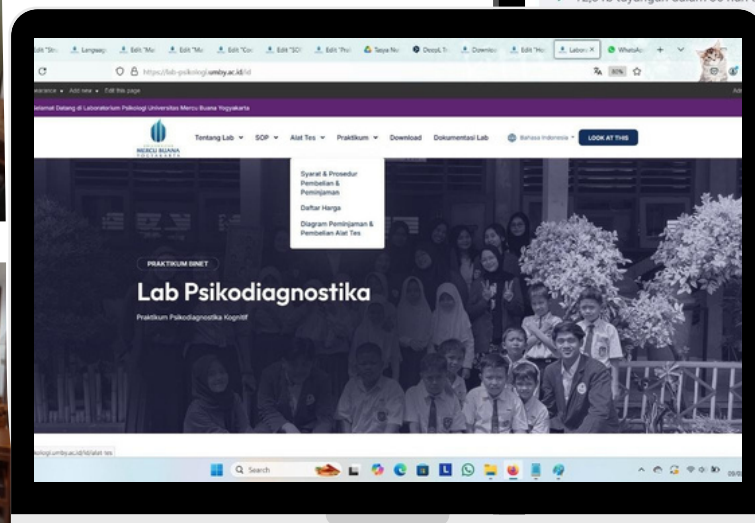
Edit "Str | Languag | Edit "Ma | Edit "Ma | Edit "Cor | Edit "SOI | Edit "Pra | Tanya Ne | DeepL T | Downloa | Edit "Ho | Labora X | WhatsAp | +

https://lab-psikologi.umby.ac.id/id

earance • Add new • Edit this page

Selamat Datang di Laboratorium Psikologi Universitas Mercu Buana Yogyakarta

MERCU BUANA YOGYAKARTA

Tentang Lab ▾ SOP ▾ Alat Tes ▾ Praktikum ▾ Download Dokumentasi Lab Bahasa Indonesia ▾ LOOK AT THIS

Syarat & Prosedur Pembelian & Peminjaman

Daftar Harga

Diagram Peminjaman & Pembelian Alat Tes

PRAKTIKUM BINET

Lab Psikodiagnostika

Praktikum Psikodiagnostika Kognitif

ologi.umby.ac.id/id/alat-tes

Search